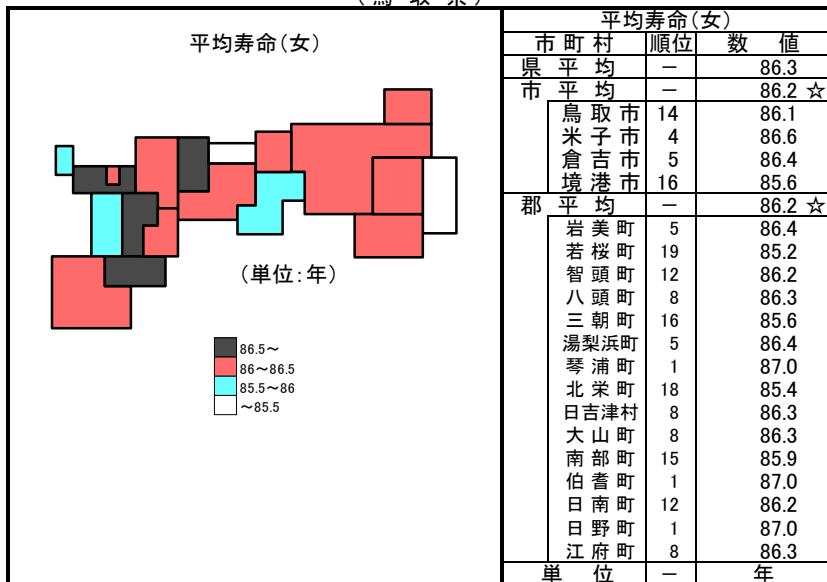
（鳥 取 県）

平均寿命(女)

(単位:年)

86.5～
86～86.5
85.5～86
～85.5

| 平均寿命(女) | | |
|---|---|---|
| 市町村 | 順位 | 数値 |
| 県平均 | － | 86.3 |
| 市平均 | － | 86.2 ☆ |
| 鳥取市 | 14 | 86.1 |
| 米子市 | 4 | 86.6 |
| 倉吉市 | 5 | 86.4 |
| 境港市 | 16 | 85.6 |
| 郡平均 | － | 86.2 ☆ |
| 岩美町 | 5 | 86.4 |
| 若桜町 | 19 | 85.2 |
| 智頭町 | 12 | 86.2 |
| 八頭町 | 8 | 86.3 |
| 三朝町 | 16 | 85.6 |
| 湯梨浜町 | 5 | 86.4 |
| 琴浦町 | 1 | 87.0 |
| 北栄町 | 18 | 85.4 |
| 日吉津村 | 8 | 86.3 |
| 大山町 | 8 | 86.3 |
| 南部町 | 15 | 85.9 |
| 伯耆町 | 1 | 87.0 |
| 日南町 | 12 | 86.2 |
| 日野町 | 1 | 87.0 |
| 江府町 | 8 | 86.3 |
| 単位 | － | 年 |